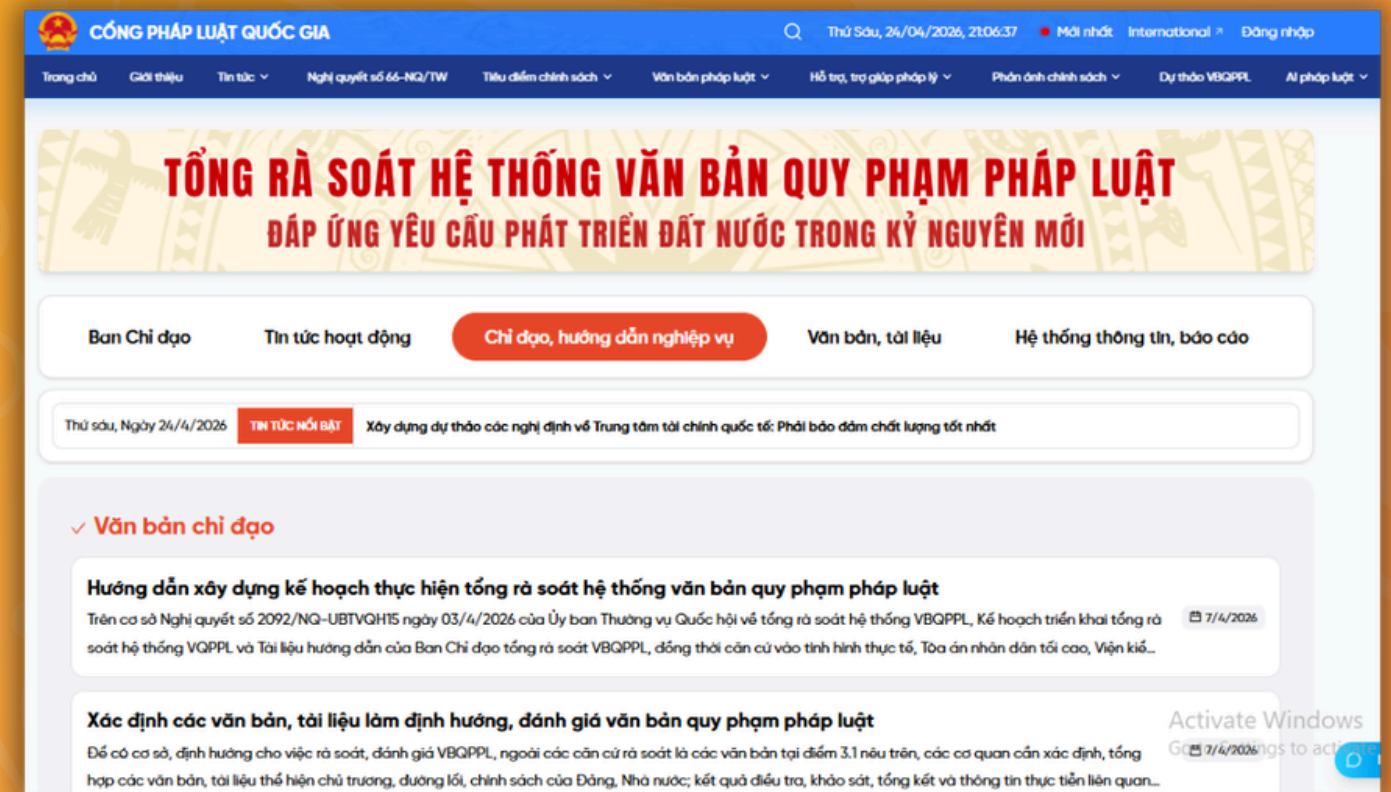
CỔNG PHÁP LUẬT QUỐC GIA

Thứ Sáu, 24/04/2026, 21:06:37 Mới nhất International ↗ Đăng nhập

Trang chủ Giới thiệu Tin tức Nghị quyết số 66-NQ/TW Tiêu điểm chính sách Văn bản pháp luật Hỗ trợ, trợ giúp pháp lý Phản ánh chính sách Dự thảo VBQPPL AI pháp luật

TỔNG RÀ SOÁT HỆ THỐNG VĂN BẢN QUY PHẠM PHÁP LUẬT
ĐÁP ỨNG YÊU CẦU PHÁT TRIỂN ĐẤT NƯỚC TRONG KỶ NGUYÊN MỚI

Ban Chỉ đạo Tin tức hoạt động Chỉ đạo, hướng dẫn nghiệp vụ Văn bản, tài liệu Hệ thống thông tin, báo cáo

Thứ sáu, Ngày 24/4/2026 TIN TỨC NỔI BẬT Xây dựng dự thảo các nghị định về Trung tâm tài chính quốc tế: Phải bảo đảm chất lượng tốt nhất

Văn bản chỉ đạo

Hướng dẫn xây dựng kế hoạch thực hiện tổng rà soát hệ thống văn bản quy phạm pháp luật
Trên cơ sở Nghị quyết số 2092/NQ-UBTVQH15 ngày 03/4/2026 của Ủy ban Thường vụ Quốc hội về tổng rà soát hệ thống VBQPPL, Kế hoạch triển khai tổng rà soát hệ thống VQPPL và Tài liệu hướng dẫn của Ban Chỉ đạo tổng rà soát VBQPPL, đồng thời căn cứ vào tình hình thực tế, Tòa án nhân dân tối cao, Viện kiể...
7/4/2026

Xác định các văn bản, tài liệu làm định hướng, đánh giá văn bản quy phạm pháp luật
Để có cơ sở, định hướng cho việc rà soát, đánh giá VBQPPL, ngoài các căn cứ rà soát là các văn bản tại điểm 3.1 nêu trên, các cơ quan cần xác định, tổng hợp các văn bản, tài liệu thể hiện chủ trương, đường lối, chính sách của Đảng, Nhà nước; kết quả điều tra, khảo sát, tổng kết và thông tin thực tiễn liên quan...
7/4/2026

Activate Windows
Go to Settings to activate